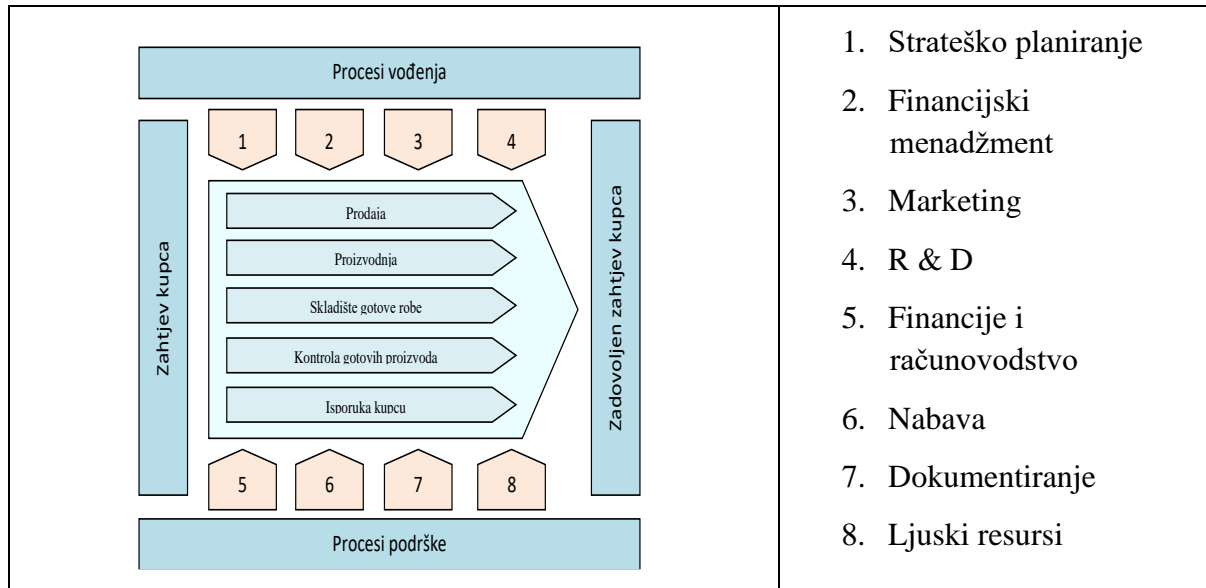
Procesi vođenja

1 2 3 4

Zahtjev kupca

Prodaja

Proizvodnja

Skladište gotove robe

Kontrola gotovih proizvoda

Isporuka kupcu

Zadovoljen zahtjev kupca

5 6 7 8

Procesi podrške

1. Strateško planiranje
2. Financijski menadžment
3. Marketing
4. R & D
5. Financije i računovodstvo
6. Nabava
7. Dokumentiranje
8. Ljuski resursi